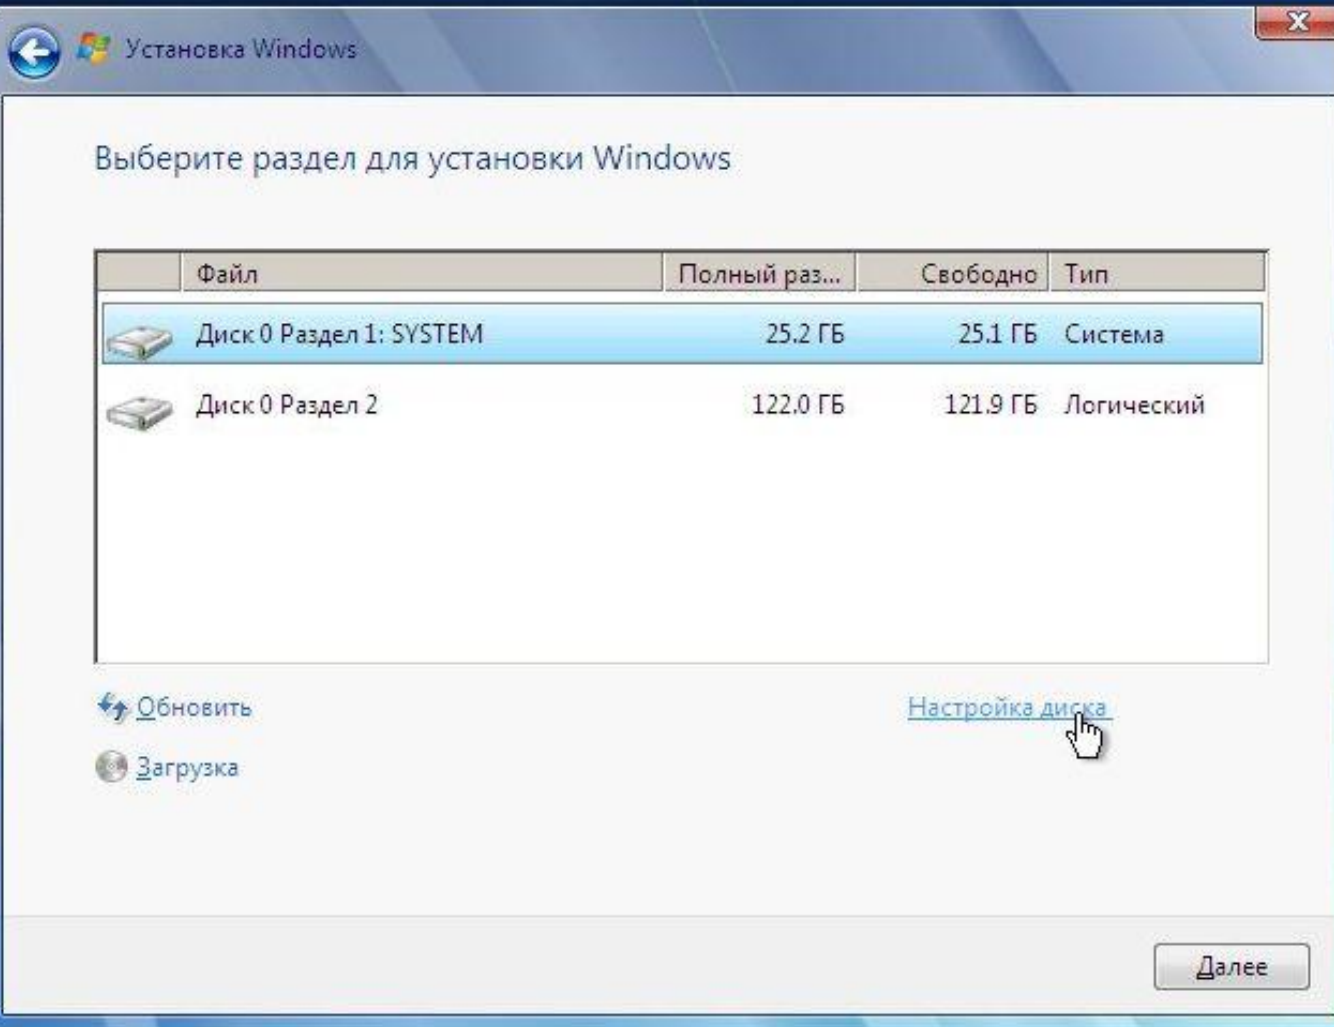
Установка Windows

Выберите раздел для установки Windows

| Файл | Полный раз... | Свободно | Тип |
|---|---|---|---|
| Диск 0 Раздел 1: SYSTEM | 25.2 ГБ | 25.1 ГБ | Система |
| Диск 0 Раздел 2 | 122.0 ГБ | 121.9 ГБ | Логический |

Обновить

Настройка диска

Загрузка

Далее